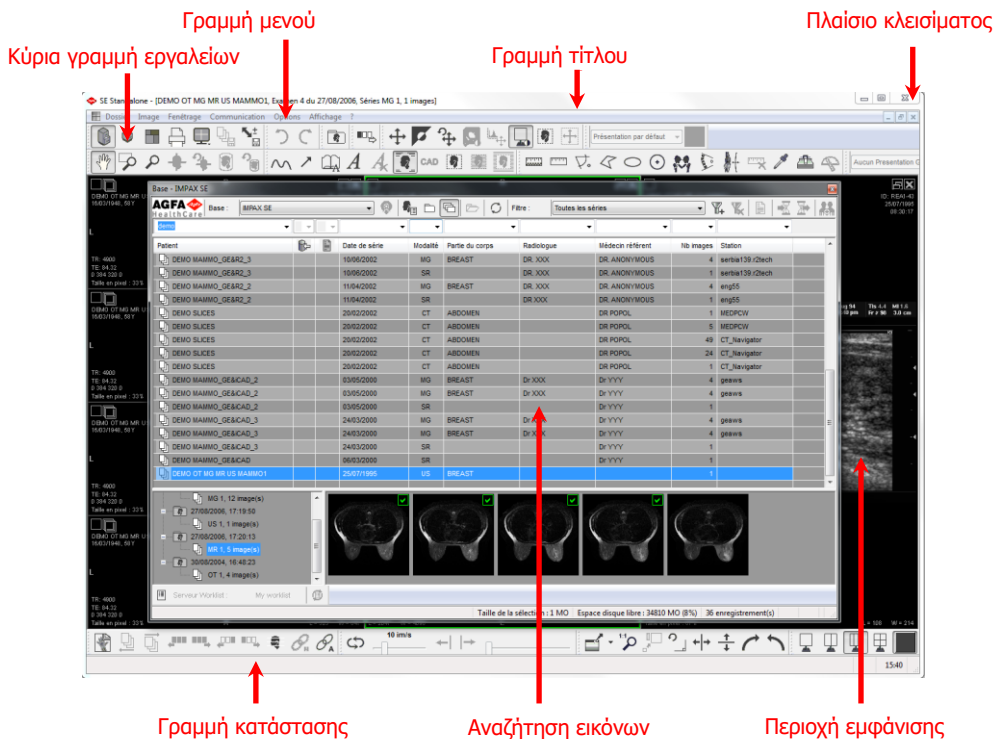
Γραμμή μενού

Πλαίσιο κλεισίματος

Κύρια γραμμή εργαλείων

Γραμμή τίτλου

SE Standalone - [DEMO OT MG MR US MAMMO1, Examen 4 du 27/08/2006, Séries MG 1, 1 images]

Dossier Image Fenêtrage Communication Options Affichage ?

Présentation par défaut

CAD

Aucun Présentation

Base - IMPAX SE

AGFA HealthCare Base : IMPAX SE Filtre : Toutes les séries

demo

| Patient | | | Date de série | Modalité | Partie du corps | Radiologue | Médecin référent | Nb images | Station |
|---|---|---|---|---|---|---|---|---|---|
| DEMO MAMMO_GE&R2_3 | | | 10/06/2002 | MG | BREAST | DR. XXX | DR. ANONYMOUS | 4 | serbia139.r2tech |
| DEMO MAMMO_GE&R2_3 | | | 10/06/2002 | SR | | DR. XXX | DR. ANONYMOUS | 1 | serbia139.r2tech |
| DEMO MAMMO_GE&R2_2 | | | 11/04/2002 | MG | BREAST | DR XXX | DR. ANONYMOUS | 4 | eng55 |
| DEMO MAMMO_GE&R2_2 | | | 11/04/2002 | SR | | DR XXX | DR. ANONYMOUS | 1 | eng55 |
| DEMO SLICES | | | 20/02/2002 | CT | ABDOMEN | | DR POPOL | 1 | MEDPCW |
| DEMO SLICES | | | 20/02/2002 | CT | ABDOMEN | | DR POPOL | 5 | MEDPCW |
| DEMO SLICES | | | 20/02/2002 | CT | ABDOMEN | | DR POPOL | 49 | CT_Navigator |
| DEMO SLICES | | | 20/02/2002 | CT | ABDOMEN | | DR POPOL | 24 | CT_Navigator |
| DEMO SLICES | | | 20/02/2002 | CT | ABDOMEN | | DR POPOL | 1 | CT_Navigator |
| DEMO MAMMO_GE&CAD_2 | | | 03/05/2000 | MG | BREAST | Dr XXX | Dr YYY | 4 | geaws |
| DEMO MAMMO_GE&CAD_2 | | | 03/05/2000 | MG | BREAST | Dr XXX | Dr YYY | 4 | geaws |
| DEMO MAMMO_GE&CAD_2 | | | 03/05/2000 | SR | | | Dr YYY | 1 | |
| DEMO MAMMO_GE&CAD_3 | | | 24/03/2000 | MG | BREAST | Dr XXX | Dr YYY | 4 | geaws |
| DEMO MAMMO_GE&CAD_3 | | | 24/03/2000 | MG | BREAST | Dr XXX | Dr YYY | 4 | geaws |
| DEMO MAMMO_GE&CAD_3 | | | 24/03/2000 | SR | | | Dr YYY | 1 | |
| DEMO MAMMO_GE&CAD | | | 06/03/2000 | SR | | | Dr YYY | 1 | |
| DEMO OT MG MR US MAMMO1 | | | 25/07/1995 | US | BREAST | | | 1 | |

MG 1, 12 image(s)
27/08/2006, 17:19:50
US 1, 1 image(s)
27/08/2006, 17:20:13
MR 1, 5 image(s)
30/08/2004, 16:48:23
OT 1, 4 image(s)

Serveur Worklist : My worklist

Taille de la sélection : 1 MO Espace disque libre : 34810 MO (8%) 36 enregistrement(s)

TR: 4000
TE: 84.32
Taille en pixel : 33%
DEMO OT MG MR US
18/03/1946, 58 Y

ID: REAI-40
25/07/1995

10 im/s

15:40

Γραμμή κατάστασης

Αναζήτηση εικόνων

Περιοχή εμφάνισης